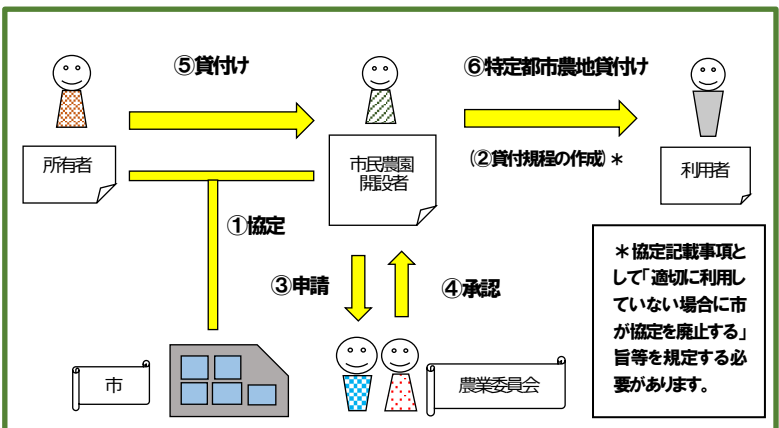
⑤貸付け

⑥特定都市農地貸付け

所有者

市民農園開設者

(②貸付規程の作成) ＊

利用者

①協定

③申請

④承認

＊協定記載事項として「適切に利用していない場合に市が協定を廃止する」旨等を規定する必要があります。

市

農業委員会